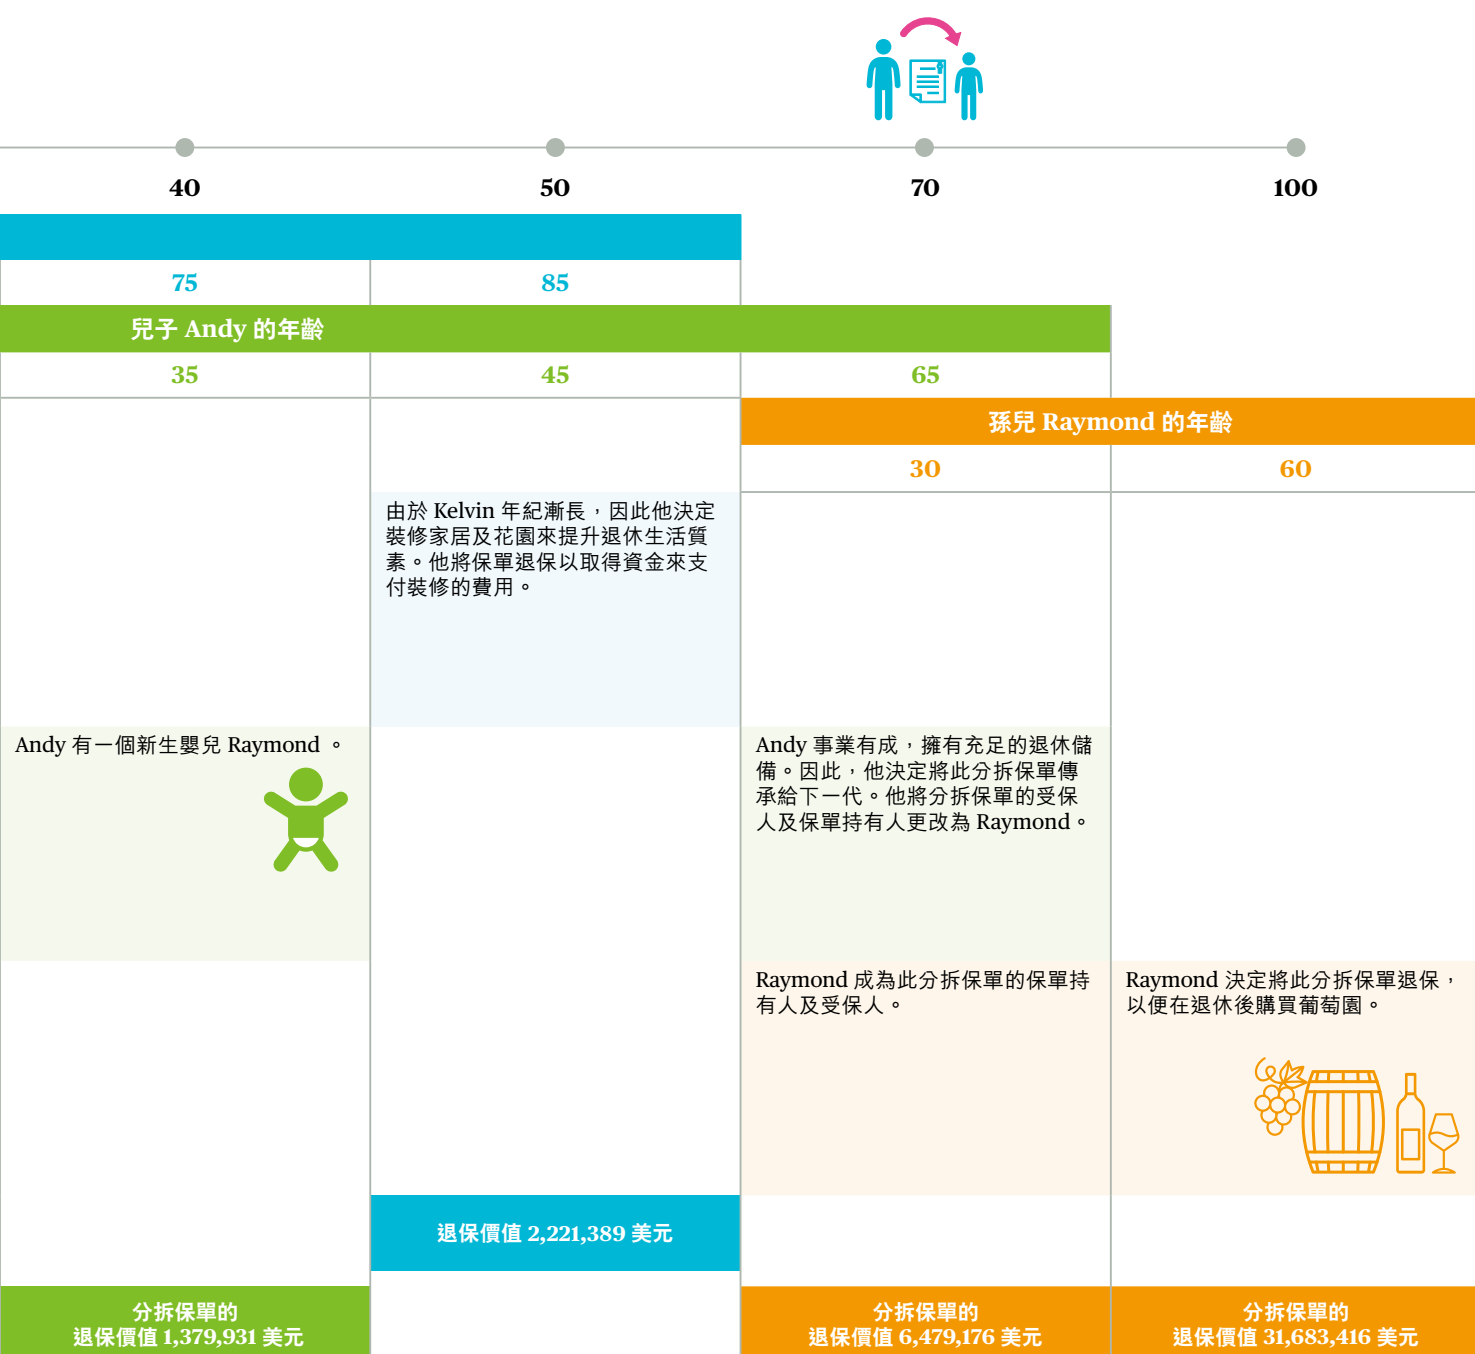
40

50

70

100

75

85

兒子 Andy 的年齡

35

45

65

孫兒 Raymond 的年齡

30

60

由於 Kelvin 年紀漸長，因此他決定裝修家居及花園來提升退休生活質素。他將保單退保以取得資金來支付裝修的費用。

Andy 有一個新生嬰兒 Raymond 。

Andy 事業有成，擁有充足的退休儲備。因此，他決定將此分拆保單傳承給下一代。他將分拆保單的受保人及保單持有人更改為 Raymond。

Raymond 成為此分拆保單的保單持有人及受保人。

Raymond 決定將此分拆保單退保，以便在退休後購買葡萄園。

退保價值 2,221,389 美元

分拆保單的
退保價值 1,379,931 美元

分拆保單的
退保價值 6,479,176 美元

分拆保單的
退保價值 31,683,416 美元